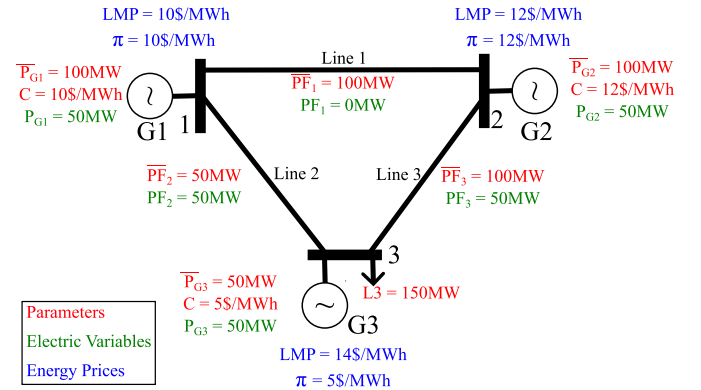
LMP = 10\$/MWh
$\pi$ = 10\$/MWh

LMP = 12\$/MWh
$\pi$ = 12\$/MWh

Line 1
$\overline{PF}_1$ = 100MW
$PF_1$ = 0MW

$\overline{P}_{G1}$ = 100MW
C = 10\$/MWh
$P_{G1}$ = 50MW

G1
1

$\overline{P}_{G2}$ = 100MW
C = 12\$/MWh
$P_{G2}$ = 50MW

2
G2

$\overline{PF}_2$ = 50MW
$PF_2$ = 50MW

Line 2

Line 3

$\overline{PF}_3$ = 100MW
$PF_3$ = 50MW

3

$\overline{P}_{G3}$ = 50MW
C = 5\$/MWh
$P_{G3}$ = 50MW

L3 = 150MW

G3

Parameters
Electric Variables
Energy Prices

LMP = 14\$/MWh
$\pi$ = 5\$/MWh